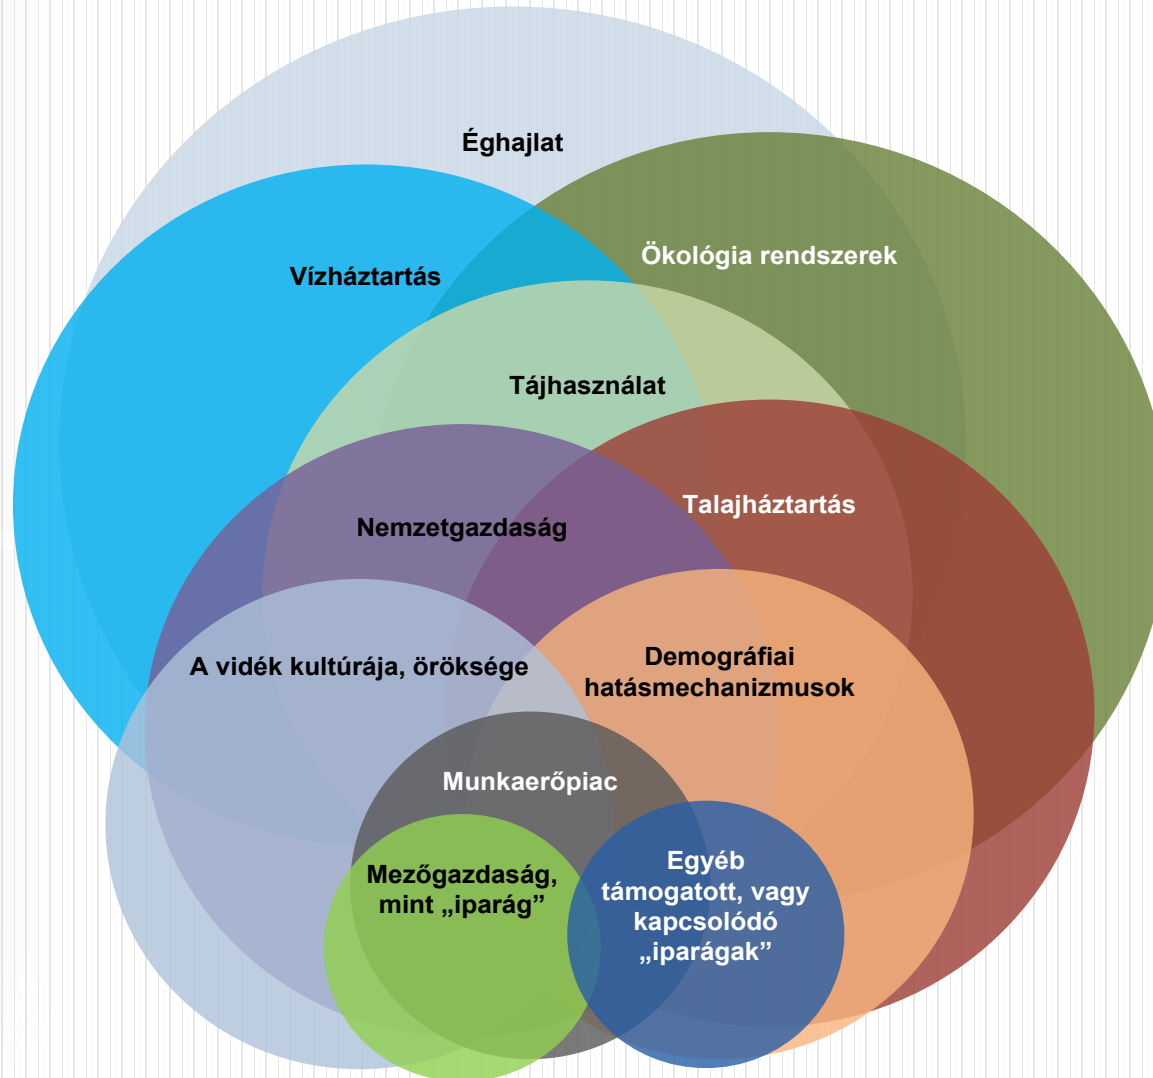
Éghajlat

Vízháztartás

Ökológia rendszerek

Tájhasználat

Talajháztartás

Nemzetgazdaság

A vidék kultúrája, öröksége

Demográfiai hatásmechanizmusok

Munkaerőpiac

Mezőgazdaság, mint „iparág”

Egyéb támogatott, vagy kapcsolódó „iparágak”